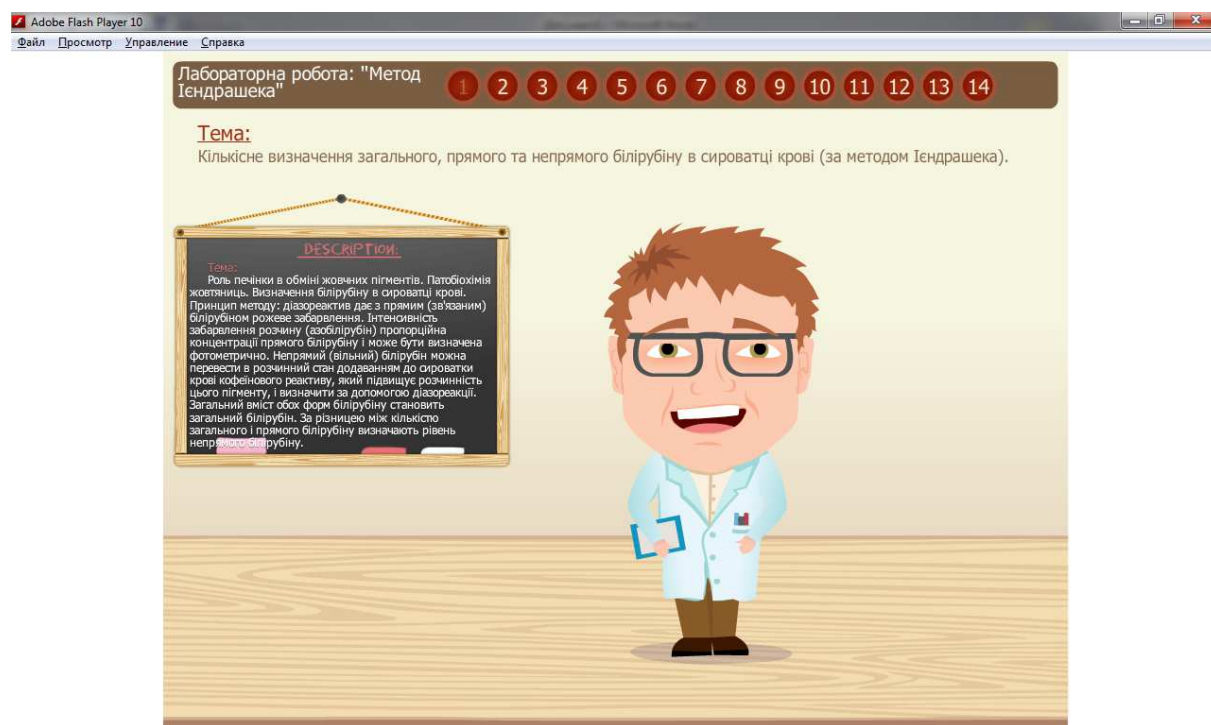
Adobe Flash Player 10

Файл Просмотр Управление Справка

Лабораторна робота: "Метод Ієндрашека"

1 2 3 4 5 6 7 8 9 10 11 12 13 14

Тема:
Кількісне визначення загального, прямого та непрямого білірубіну в сироватці крові (за методом Ієндрашека).

DESCRIPTION:

Тема:
Роль печінки в обміні жовчних пігментів. Патобіохімія жовтяниць. Визначення білірубіну в сироватці крові. Принцип методу: діазореактив дає з прямим (зв'язаним) білірубіном рожеве забарвлення. Інтенсивність забарвлення розчину (азобілірубін) пропорційна концентрації прямого білірубіну і може бути визначена фотометрично. Непрямий (вільний) білірубін можна перевести в розчинний стан додаванням до сироватки крові кофеїнового реактиву, який підвищує розчинність цього пігменту, і визначити за допомогою діазореакції. Загальний вміст обох форм білірубіну становить загальний білірубін. За різницею між кількістю загального і прямого білірубіну визначають рівень непрямого білірубіну.